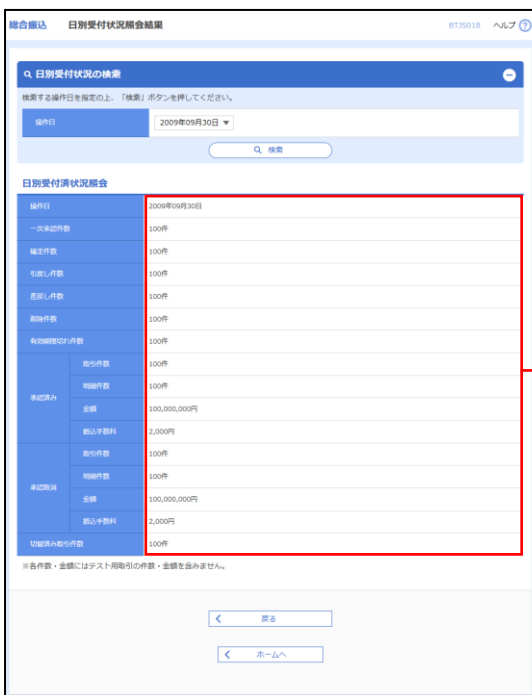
総合振込　日別受付状況照会結果　BTJS018　ヘルプ ?

日別受付状況の検索

検索する操作日を指定の上、「検索」ボタンを押してください。

| 操作日 | 2009年09月30日 ▼ |
|---|---|

検索

日別受付済状況照会

| 操作日 | | 2009年09月30日 |
|---|---|---|
| 一次承認件数 | | 100件 |
| 確定件数 | | 100件 |
| 引戻し件数 | | 100件 |
| 差戻し件数 | | 100件 |
| 削除件数 | | 100件 |
| 有効期限切れ件数 | | 100件 |
| 承認済み | 取引件数 | 100件 |
| | 明細件数 | 100件 |
| | 金額 | 100,000,000円 |
| | 振込手数料 | 2,000円 |
| 承認取消 | 取引件数 | 100件 |
| | 明細件数 | 100件 |
| | 金額 | 100,000,000円 |
| | 振込手数料 | 2,000円 |
| 切替済み取引件数 | | 100件 |

※各件数・金額にはテスト用取引の件数・金額を含みません。

戻る

ホームへ